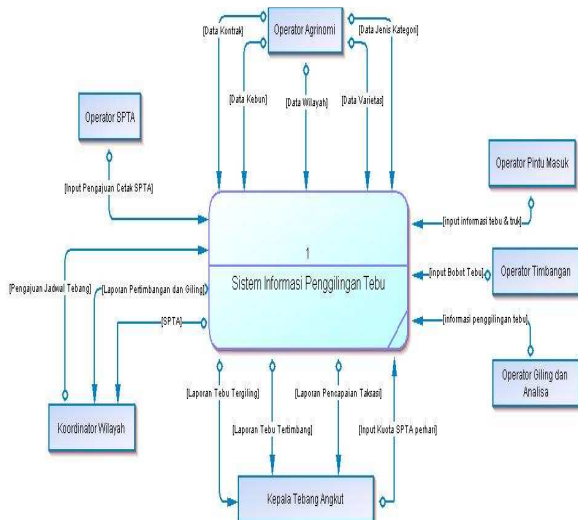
Operator Agrinomi

[Data Kontrak]

[Data Jenis Kategori]

[Data Kebun]

[Data Wilayah]

[Data Varietas]

Operator SPTA

[Input Pengajuan Cetak SPTA]

Operator Pintu Masuk

[input informasi tebu & truk]

1

Sistem Informasi Penggilingan Tebu

[Input Bobot Tebu]

Operator Timbangan

[informasi penggilingan tebu]

Operator Giling dan Analisa

[Pengajuan Jadwal Tebang]

[Laporan Pertimbangan dan Giling]

[SPTA]

Koordinator Wilayah

[Laporan Tebu Tergiling]

[Laporan Pencapaian Taksasi]

[Laporan Tebu Tertimbang]

[Input Kuota SPTA perhari]

Kepala Tebang Angkut